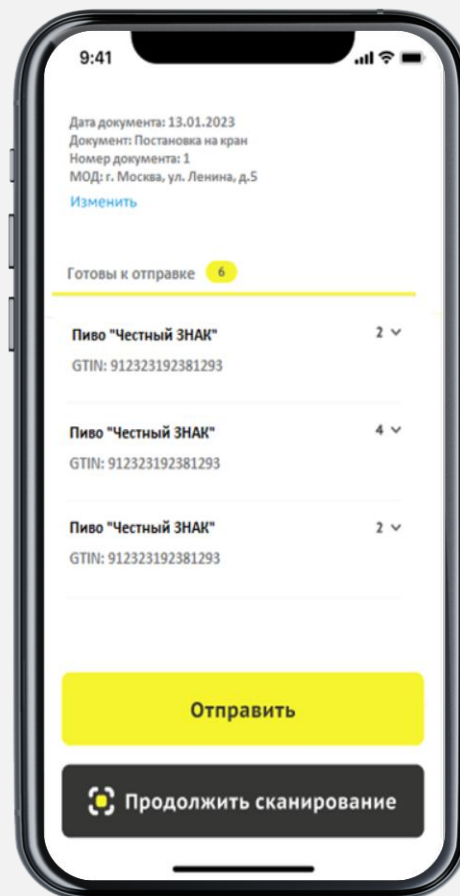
9:41

Дата документа: 13.01.2023
Документ: Постановка на кран
Номер документа: 1
МОД: г. Москва, ул. Ленина, д.5
Изменить

Готовы к отправке 6

Пиво "Честный ЗНАК" 2
GTIN: 912323192381293

Пиво "Честный ЗНАК" 4
GTIN: 912323192381293

Пиво "Честный ЗНАК" 2
GTIN: 912323192381293

Отправить

Продолжить сканирование